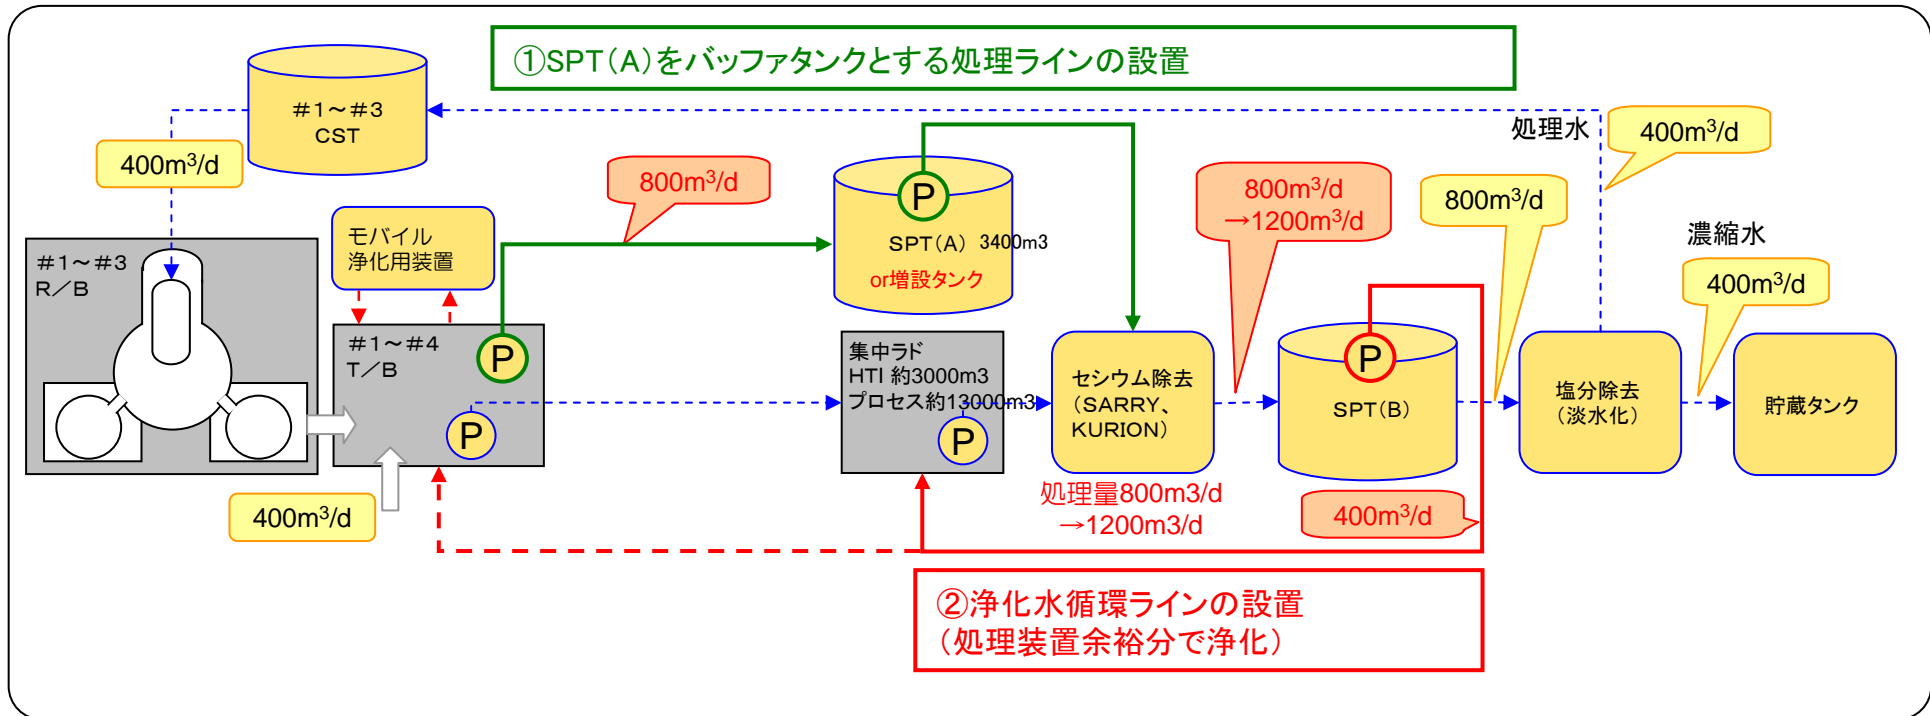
①SPT（A）をバッファタンクとする処理ラインの設置

#1～#3
CST

400m$^3$/d

処理水

400m$^3$/d

800m$^3$/d

P

SPT（A） 3400m3
or増設タンク

800m$^3$/d
→1200m$^3$/d

800m$^3$/d

濃縮水

400m$^3$/d

モバイル
浄化用装置

#1～#3
R／B

#1～#4
T／B

P

P

集中ラド
HTI 約3000m3
プロセス約13000m3

P

セシウム除去
（SARRY、
KURION）

P

SPT（B）

塩分除去
（淡水化）

貯蔵タンク

400m$^3$/d

処理量800m3/d
→1200m3/d

400m$^3$/d

②浄化水循環ラインの設置
（処理装置余裕分で浄化）